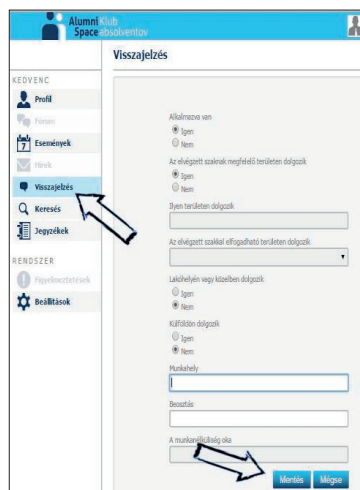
Alumni Klub
Space absolventov

Visszajelzés

KEDVENC
Profil
Fórum
7 Események
Hírek
Visszajelzés
Keresés
Jegyzékek

RENDSZER
Figyelmeztetések
Beállítások

Alkalmazva van
Igen
Nem
Az elvégzett szaknak megfelelő területen dolgozik
Igen
Nem
Ilyen területen dolgozik
Az elvégzett szakkal elfogadható területen dolgozik
Lakóhelyén vagy közelben dolgozik
Igen
Nem
Külföldön dolgozik
Igen
Nem
Munkahely
Beosztás
A munkanélküliség oka

Mentés Mégse